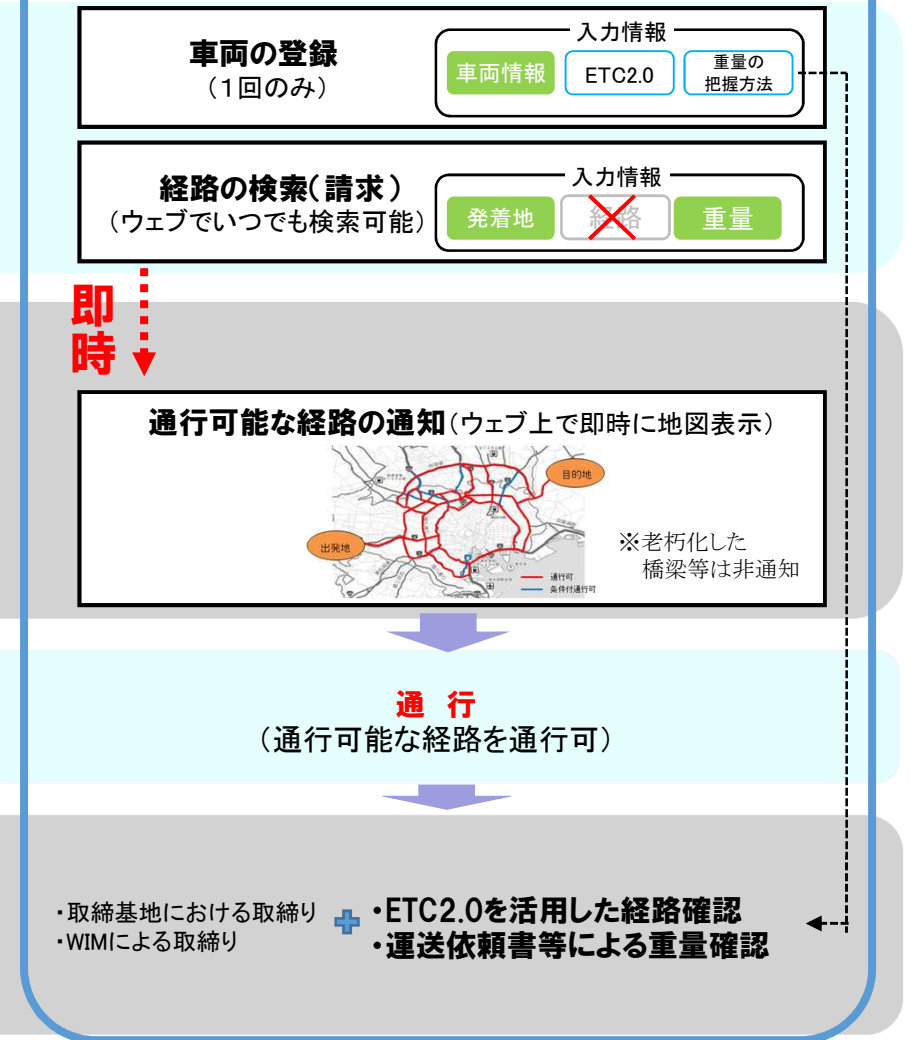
車両の登録
（1回のみ）

入力情報
車両情報
ETC2.0
重量の把握方法

経路の検索（請求）
（ウェブでいつでも検索可能）

入力情報
発着地
経路
重量

即時

通行可能な経路の通知（ウェブ上で即時に地図表示）

目的地
出発地
通行可
条件付通行可

※老朽化した橋梁等は非通知

通　行
（通行可能な経路を通行可）

・取締基地における取締り
・WIMによる取締り

・ETC2.0を活用した経路確認
・運送依頼書等による重量確認